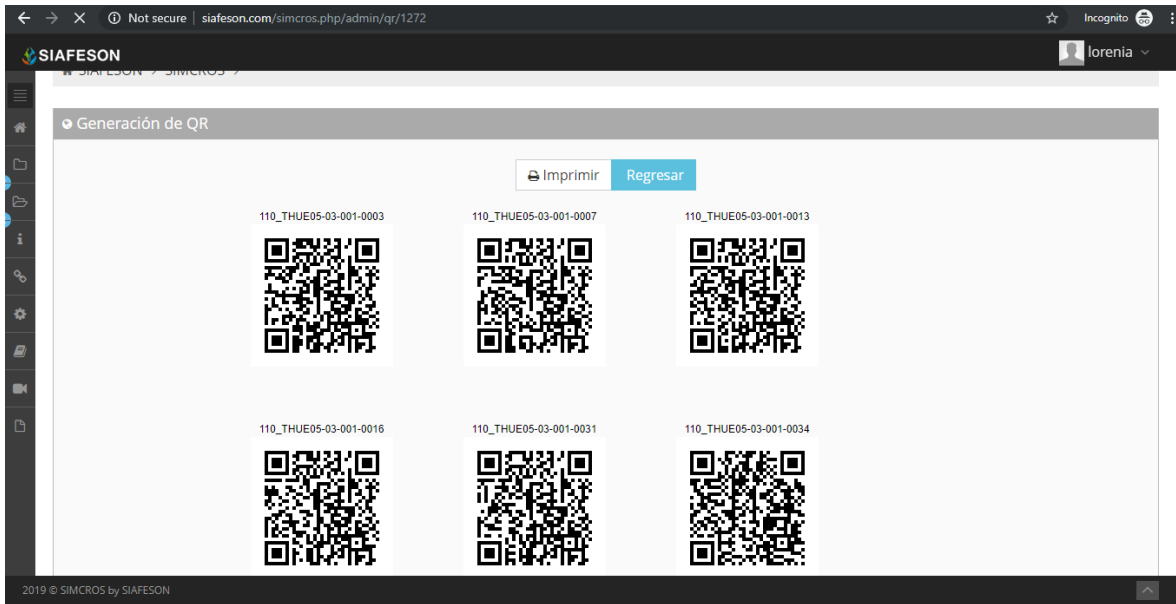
Not secure | siafeson.com/simcros.php/admin/qr/1272

Incognito

SIAFESON

lorenia

SIAFESON > SIMCROS >

Generación de QR

Imprimir

Regresar

110_THUE05-03-001-0003

110_THUE05-03-001-0007

110_THUE05-03-001-0013

110_THUE05-03-001-0016

110_THUE05-03-001-0031

110_THUE05-03-001-0034

2019 © SIMCROS by SIAFESON